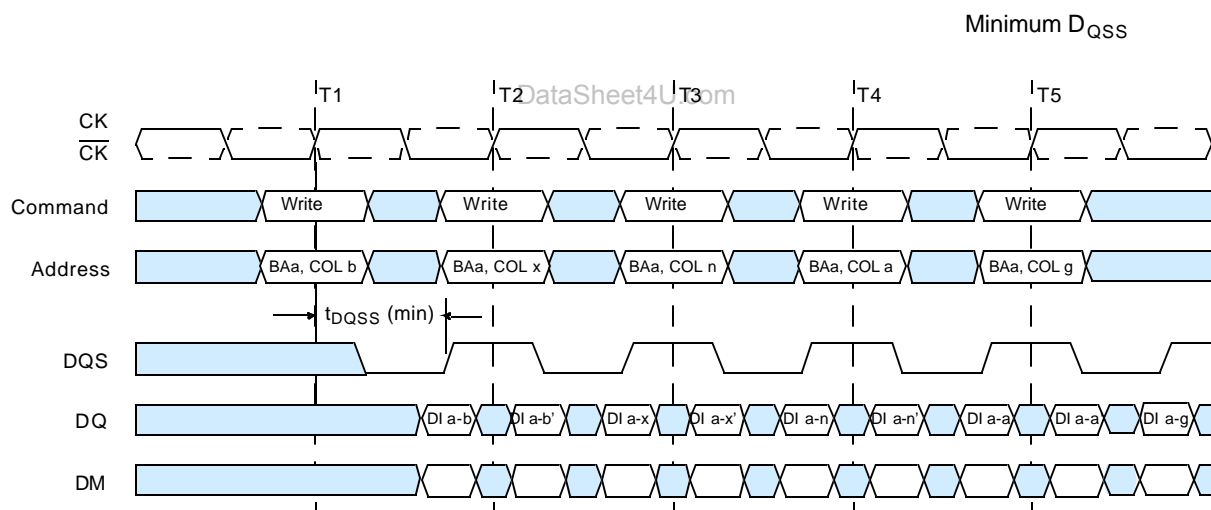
Minimum $D_{QSS}$

T1 T2 DataSheet4U.com T3 T4 T5

CK
$\overline{CK}$

Command Write Write Write Write Write

Address BAa, COL b BAa, COL x BAa, COL n BAa, COL a BAa, COL g

$t_{DQSS}$ (min)

DQS

DQ DI a-b DI a-b' DI a-x DI a-x' DI a-n DI a-n' DI a-a DI a-a DI a-g

DM